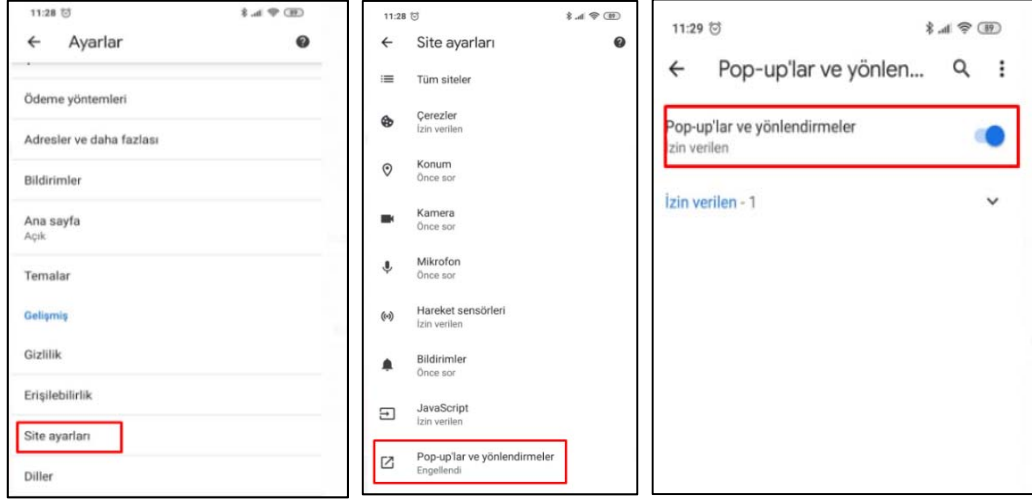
11:28

Ayarlar

Ödeme yöntemleri

Adresler ve daha fazlası

Bildirimler

Ana sayfa
Açık

Temalar

Gelişmiş

Gizlilik

Erişilebilirlik

Site ayarları

Diller

11:28

Site ayarları

Tüm siteler

Çerezler
İzin verilen

Konum
Önce sor

Kamera
Önce sor

Mikrofon
Önce sor

Hareket sensörleri
İzin verilen

Bildirimler
Önce sor

JavaScript
İzin verilen

Pop-up'lar ve yönlendirmeler
Engellendi

11:29

Pop-up'lar ve yönlen...

Pop-up'lar ve yönlendirmeler
İzin verilen

İzin verilen - 1